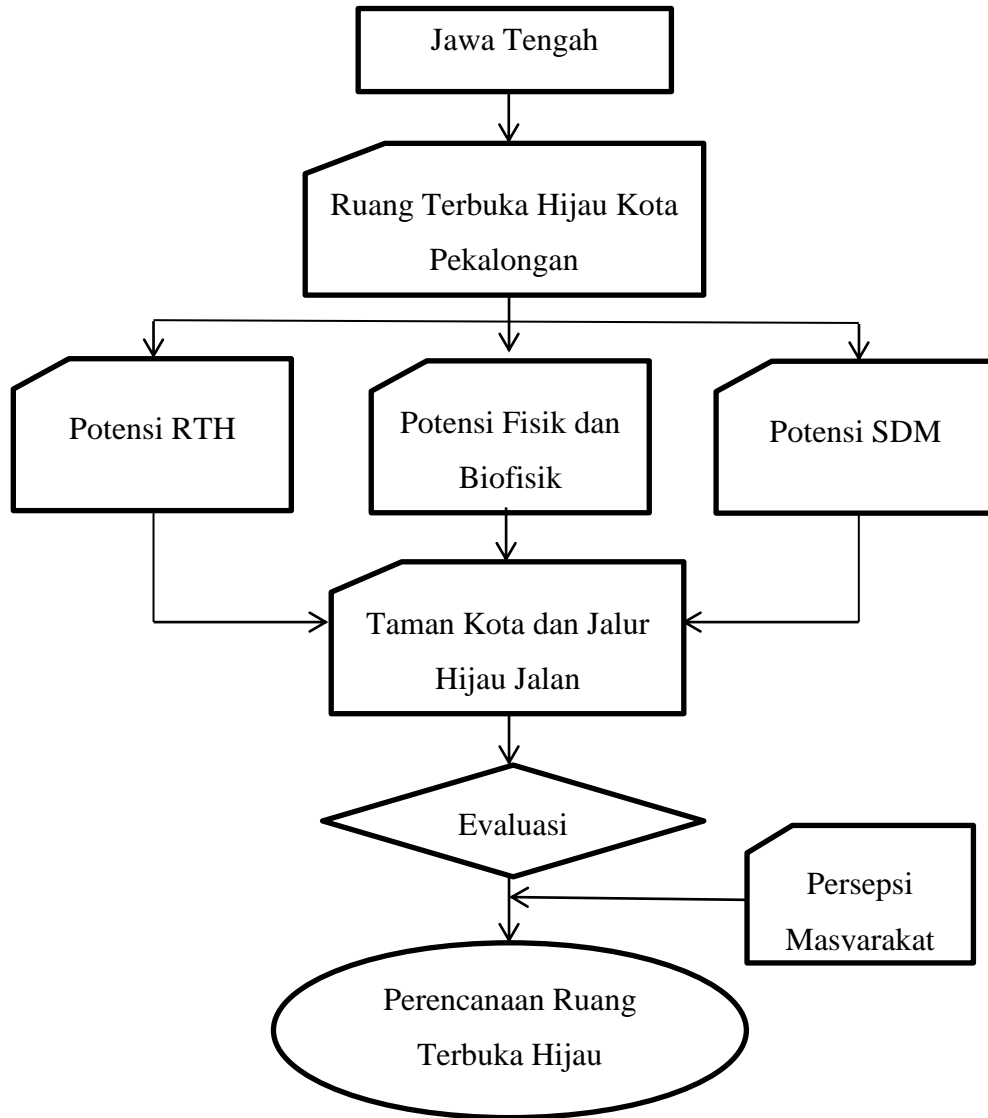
Jawa Tengah

Ruang Terbuka Hijau Kota Pekalongan

Potensi RTH

Potensi Fisik dan Biofisik

Potensi SDM

Taman Kota dan Jalur Hijau Jalan

Evaluasi

Persepsi Masyarakat

Perencanaan Ruang Terbuka Hijau